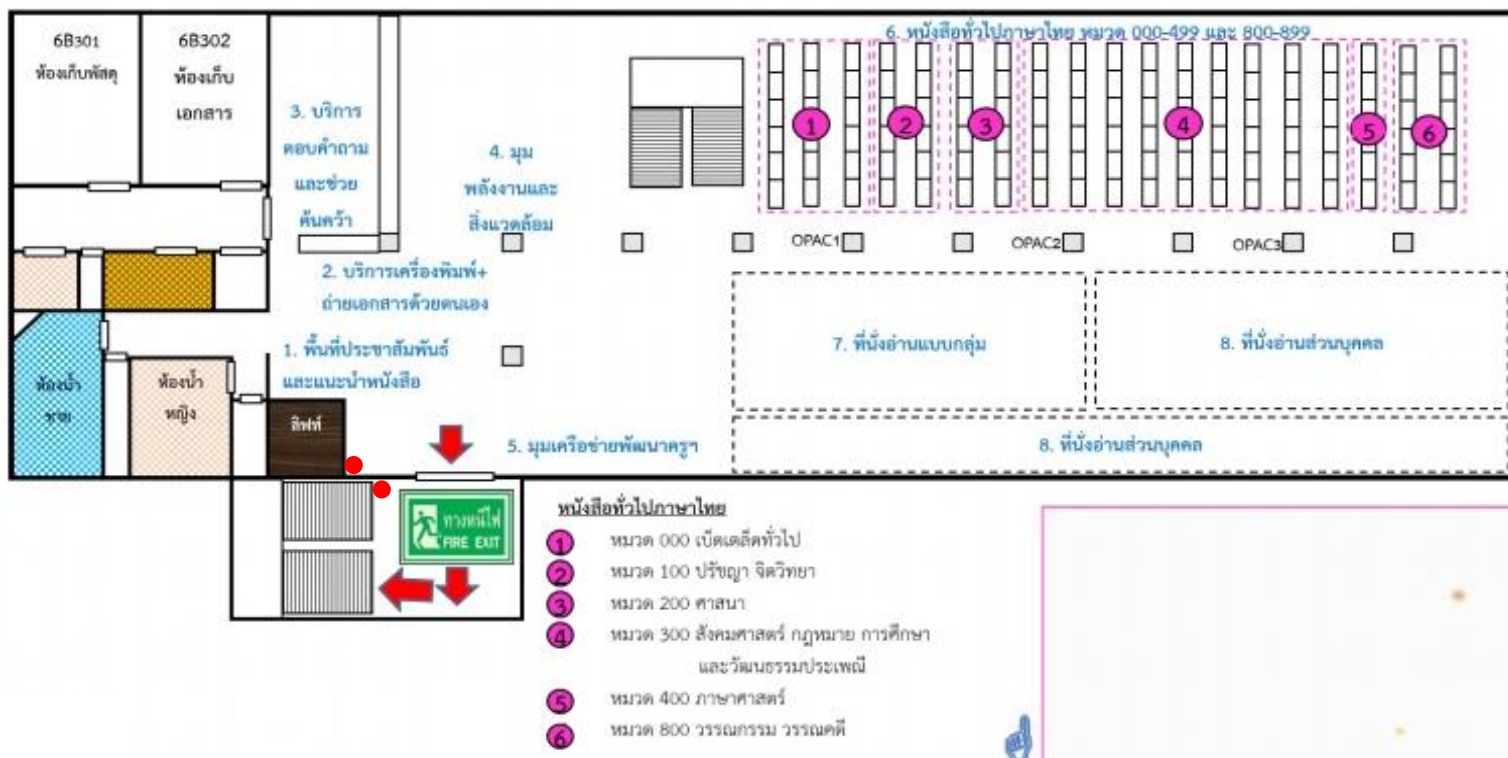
6B301
ห้องเก็บพัสดุ

6B302
ห้องเก็บเอกสาร

3. บริการตอบคำถามและช่วยค้นคว้า

4. มุมพลังงานและสิ่งแวดล้อม

6. หนังสือทั่วไปภาษาไทย หมวด 000-499 และ 800-899

1 2 3 4 5 6

OPAC1 OPAC2 OPAC3

2. บริการเครื่องพิมพ์+ถ่ายเอกสารด้วยตนเอง

7. ที่นั่งอ่านแบบกลุ่ม

8. ที่นั่งอ่านส่วนบุคคล

1. พื้นที่ประชาสัมพันธ์และแนะนำหนังสือ

ห้องน้ำชาย

ห้องน้ำหญิง

ลิฟท์

5. มุมเครือข่ายพัฒนาครูฯ

8. ที่นั่งอ่านส่วนบุคคล

ทางหนีไฟ
FIRE EXIT

หนังสือทั่วไปภาษาไทย

1 หมวด 000 เบ็ดเตล็ดทั่วไป
2 หมวด 100 ปรัชญา จิตวิทยา
3 หมวด 200 ศาสนา
4 หมวด 300 สังคมศาสตร์ กฎหมาย การศึกษา และวัฒนธรรมประเพณี
5 หมวด 400 ภาษาศาสตร์
6 หมวด 800 วรรณกรรม วรรณคดี